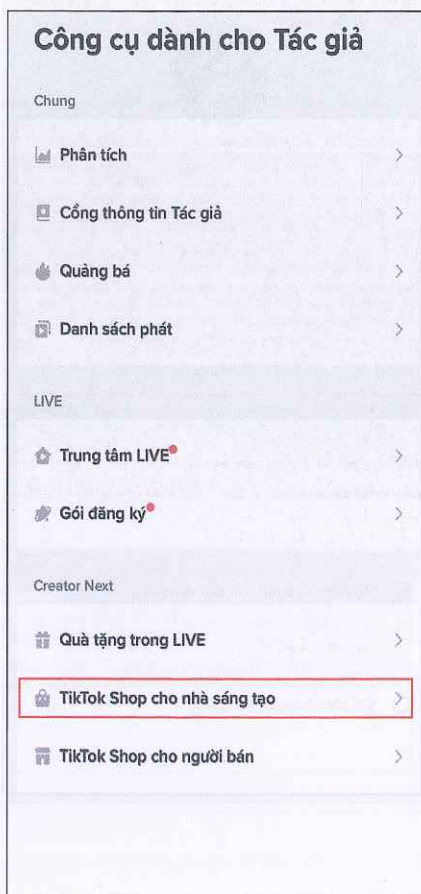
Công cụ dành cho Tác giả

Chung

Phân tích

Cổng thông tin Tác giả

Quảng bá

Danh sách phát

LIVE

Trung tâm LIVE

Gói đăng ký

Creator Next

Quà tặng trong LIVE

TikTok Shop cho nhà sáng tạo

TikTok Shop cho người bán